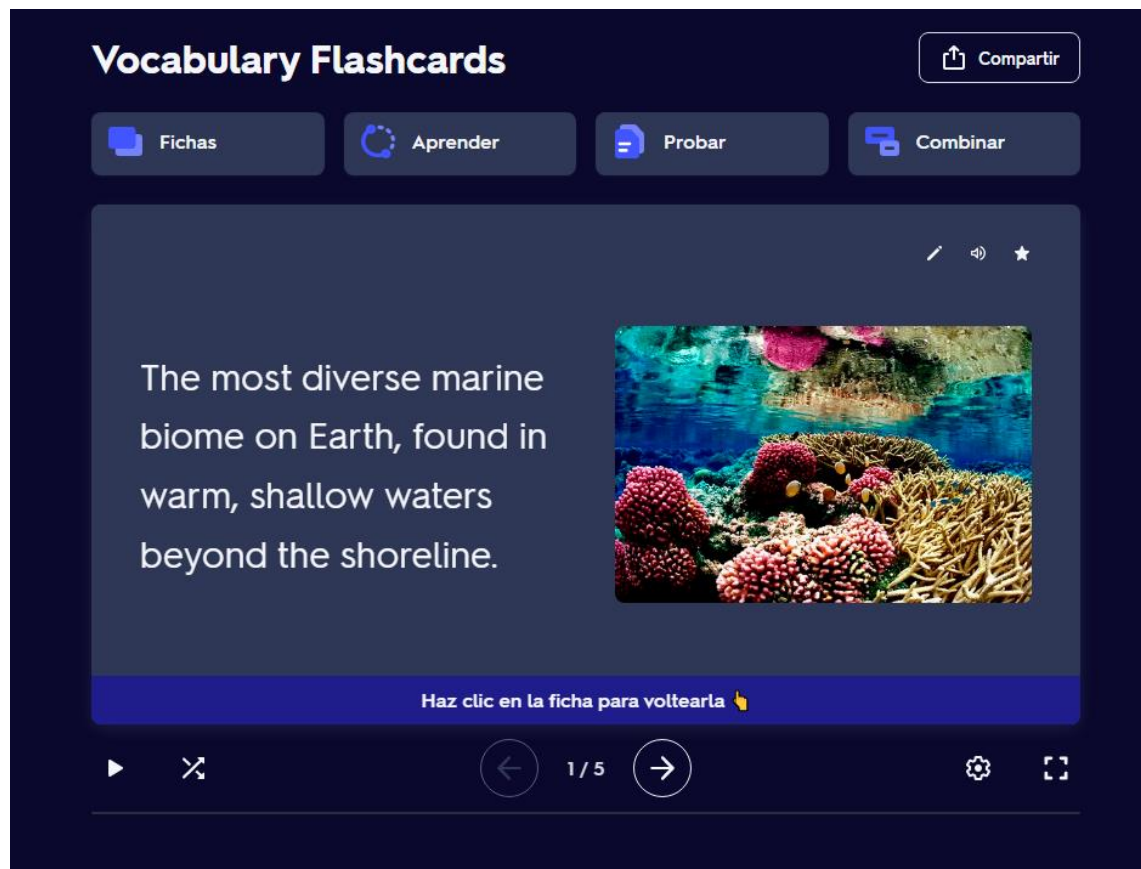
Vocabulary Flashcards

Compartir

Fichas

Aprender

Probar

Combinar

The most diverse marine biome on Earth, found in warm, shallow waters beyond the shoreline.

Haz clic en la ficha para voltearla 👆

1 / 5